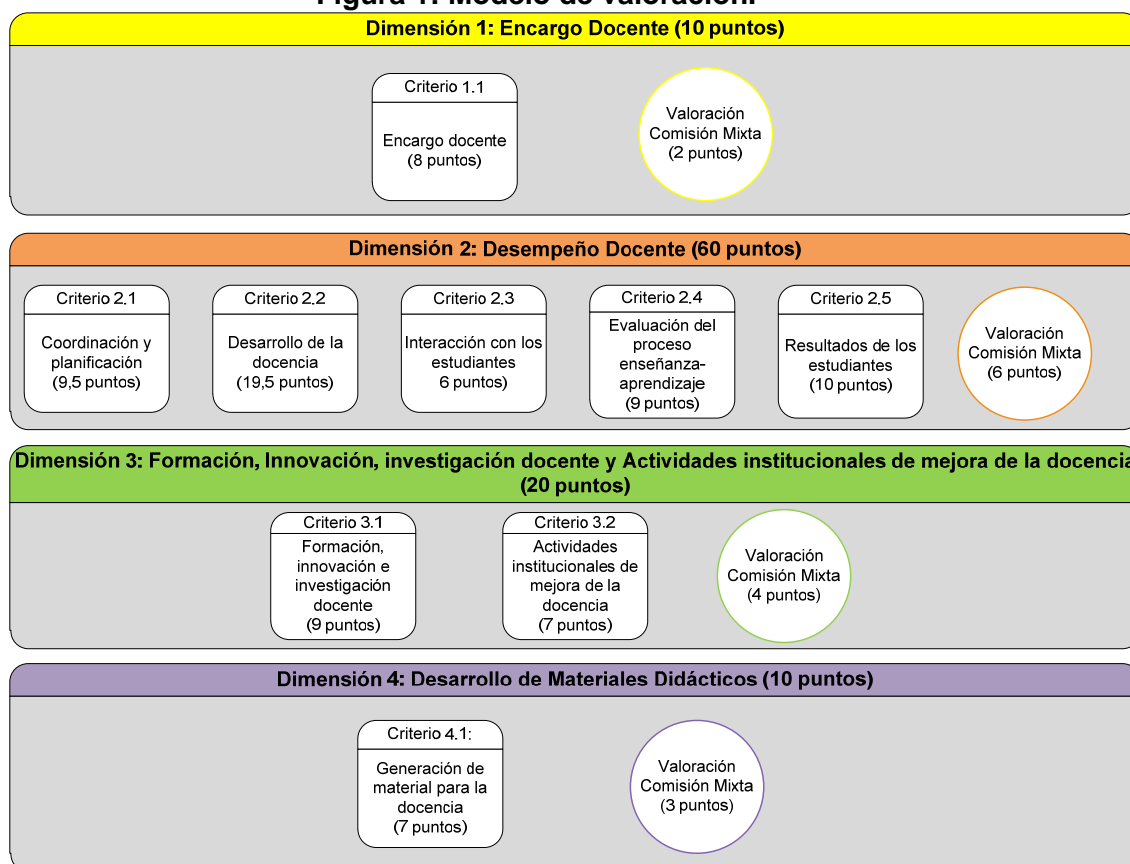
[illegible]

Dimensión 1: Encargo Docente (10 puntos)

Criterio 1.1

Encargo docente (8 puntos)

Valoración Comisión Mixta (2 puntos)

Dimensión 2: Desempeño Docente (60 puntos)

Criterio 2.1

Coordinación y planificación (9,5 puntos)

Criterio 2.2

Desarrollo de la docencia (19,5 puntos)

Criterio 2.3

Interacción con los estudiantes 6 puntos)

Criterio 2.4

Evaluación del proceso enseñanza-aprendizaje (9 puntos)

Criterio 2.5

Resultados de los estudiantes (10 puntos)

Valoración Comisión Mixta (6 puntos)

Dimensión 3: Formación, Innovación, investigación docente y Actividades institucionales de mejora de la docencia (20 puntos)

Criterio 3.1

Formación, innovación e investigación docente (9 puntos)

Criterio 3.2

Actividades institucionales de mejora de la docencia (7 puntos)

Valoración Comisión Mixta (4 puntos)

Dimensión 4: Desarrollo de Materiales Didácticos (10 puntos)

Criterio 4.1:

Generación de material para la docencia (7 puntos)

Valoración Comisión Mixta (3 puntos)